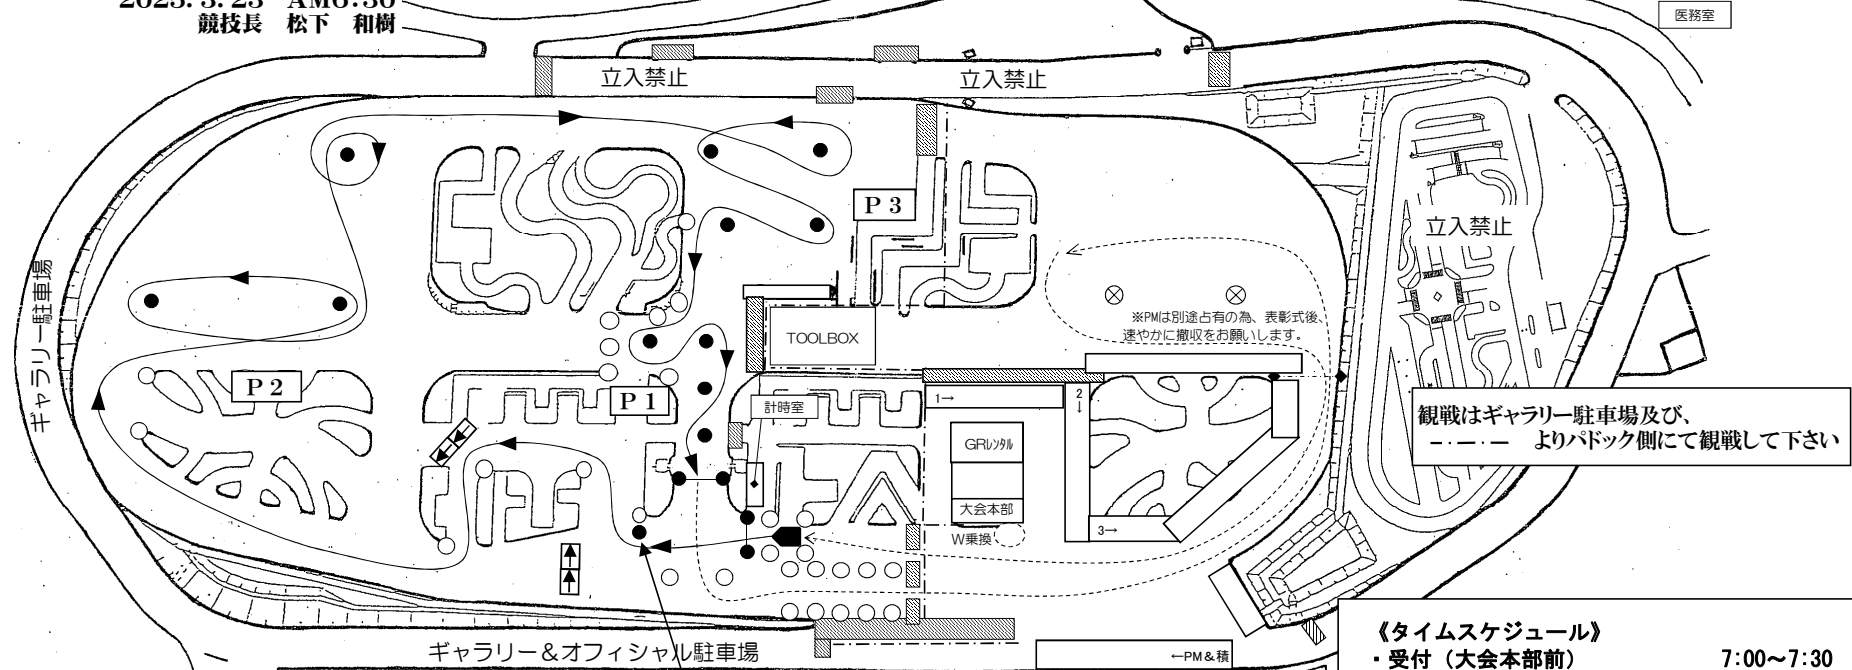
2023. 3. 23 AM8:30
競技長 松下 和樹

医務室

立入禁止
立入禁止
立入禁止

ギャラリー駐車場

P 3
P 2
P 1

TOOLBOX

※PMは別途占有の為、表彰式後、速やかに撤収をお願いします。

計時室
1→
2↓
3→
GRレンタル
大会本部
W乗換

観戦はギャラリー駐車場及び、
－・－・－ よりパドック側にて観戦して下さい

ギャラリー＆オフィシャル駐車場
←PM＆積

《タイムスケジュール》
・受付（大会本部前） 7:00～7:30